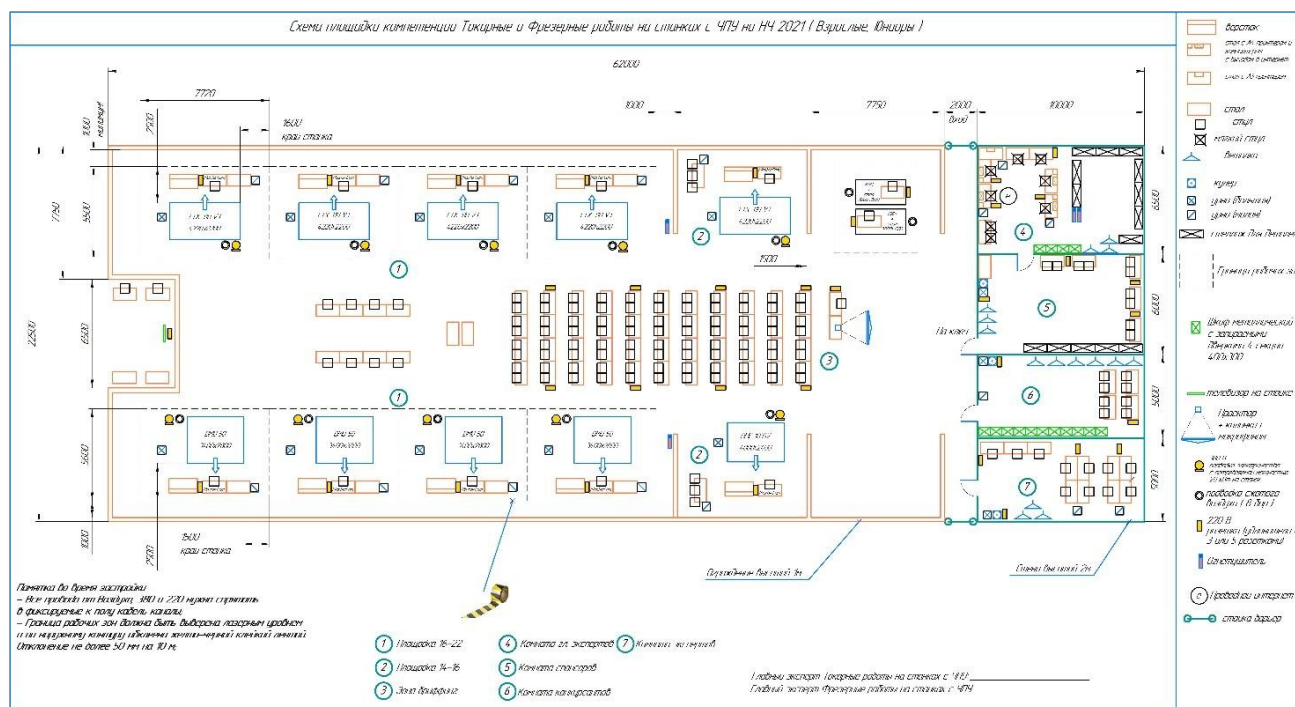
Схема площадки компетенции Токарные и Фрезерные работы на станках с ЧПУ на НЧ 2021 ( Взрослые, Юниоры )

62000
7720
1600
края станка
1000
7750
2000
10000
7750
5500
22500
6500
5500
1000
2500
1500
края станка
6500
6000
5000
5000

1
2
3
4
5
6
7
1
2

На кают

Ограждение высотой 1м
Стена высотой 2м

Верстак
стол с ПК, принтером и интернетом
стол с ПК принтером
стол
стул
мягкий стул
Вешалка
кулер
урна (бумага)
урна (пищевая)
стеллаж для Личных вещей
Границы рабочих зон
Шкаф металлический с запирающимися 4 секции 400х300
телевизор на стойке
Проектор + экран на треноге
подвода сжатого воздуха
220 В розетки
Огнетушитель
Проводной интернет
стойка барьер

Памятка во время застройки
– Все провода от Воздуха, 380 и 220 нужно спрятать в фиксируемые к полу кабель каналы.
– Граница рабочих зон должна быть выведена лазерным уровнем и по внутреннему контуру обклеена желто-черной клейкой линией.
Отклонение не более 50 мм на 10 м.

1 Площадка 16-22
2 Площадка 14-16
3 Зона брифинга
4 Комната гл. экспертов
5 Комната экспертов
6 Комната конкурсантов
7 Комната ... первой

Главный эксперт Токарные работы на станках с ЧПУ
Главный эксперт Фрезерные работы на станках с ЧПУ